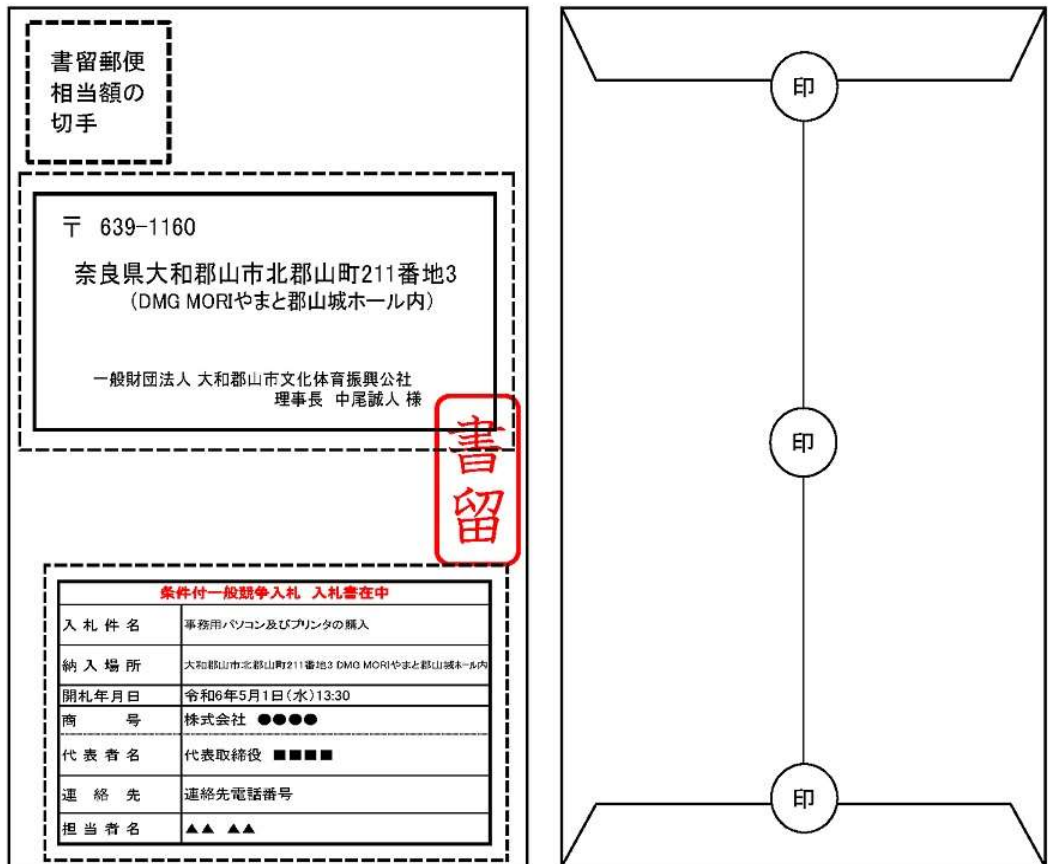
書留郵便
相当額の
切手

〒 639-1160

奈良県大和郡山市北郡山町211番地3
（DMG MORIやまと郡山城ホール内）

一般財団法人 大和郡山市文化体育振興公社
理事長 中尾誠人 様

書留

| 条件付一般競争入札 入札書在中 | |
|---|---|
| 入札件名 | 事務用パソコン及びプリンタの購入 |
| 納入場所 | 大和郡山市北郡山町211番地3 DMG MORIやまと郡山城ホール内 |
| 開札年月日 | 令和6年5月1日（水）13:30 |
| 商号 | 株式会社 ●●●● |
| 代表者名 | 代表取締役 ■■■■ |
| 連絡先 | 連絡先電話番号 |
| 担当者名 | ▲▲ ▲▲ |

印

印

印